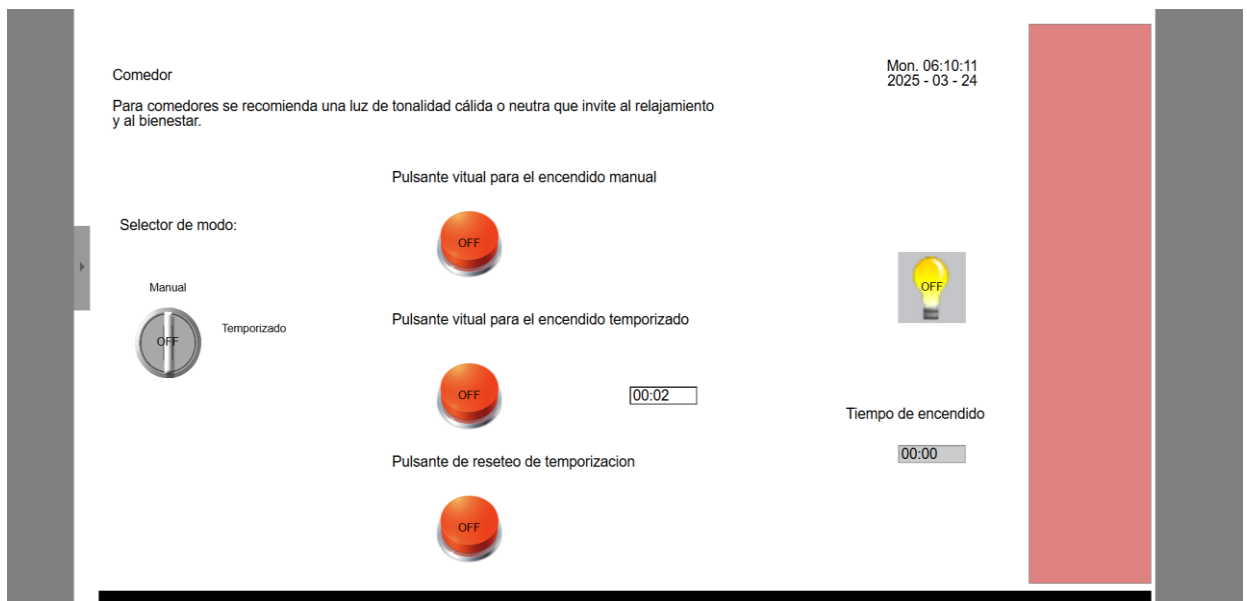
Comedor

Mon. 06:10:11
2025 - 03 - 24

Para comedores se recomienda una luz de tonalidad cálida o neutra que invite al relajamiento y al bienestar.

Pulsante vitual para el encendido manual

Selector de modo:

OFF

Manual

OFF

Temporizado

OFF

Pulsante vitual para el encendido temporizado

OFF

00:02

Tiempo de encendido

Pulsante de reseteo de temporizacion

00:00

OFF